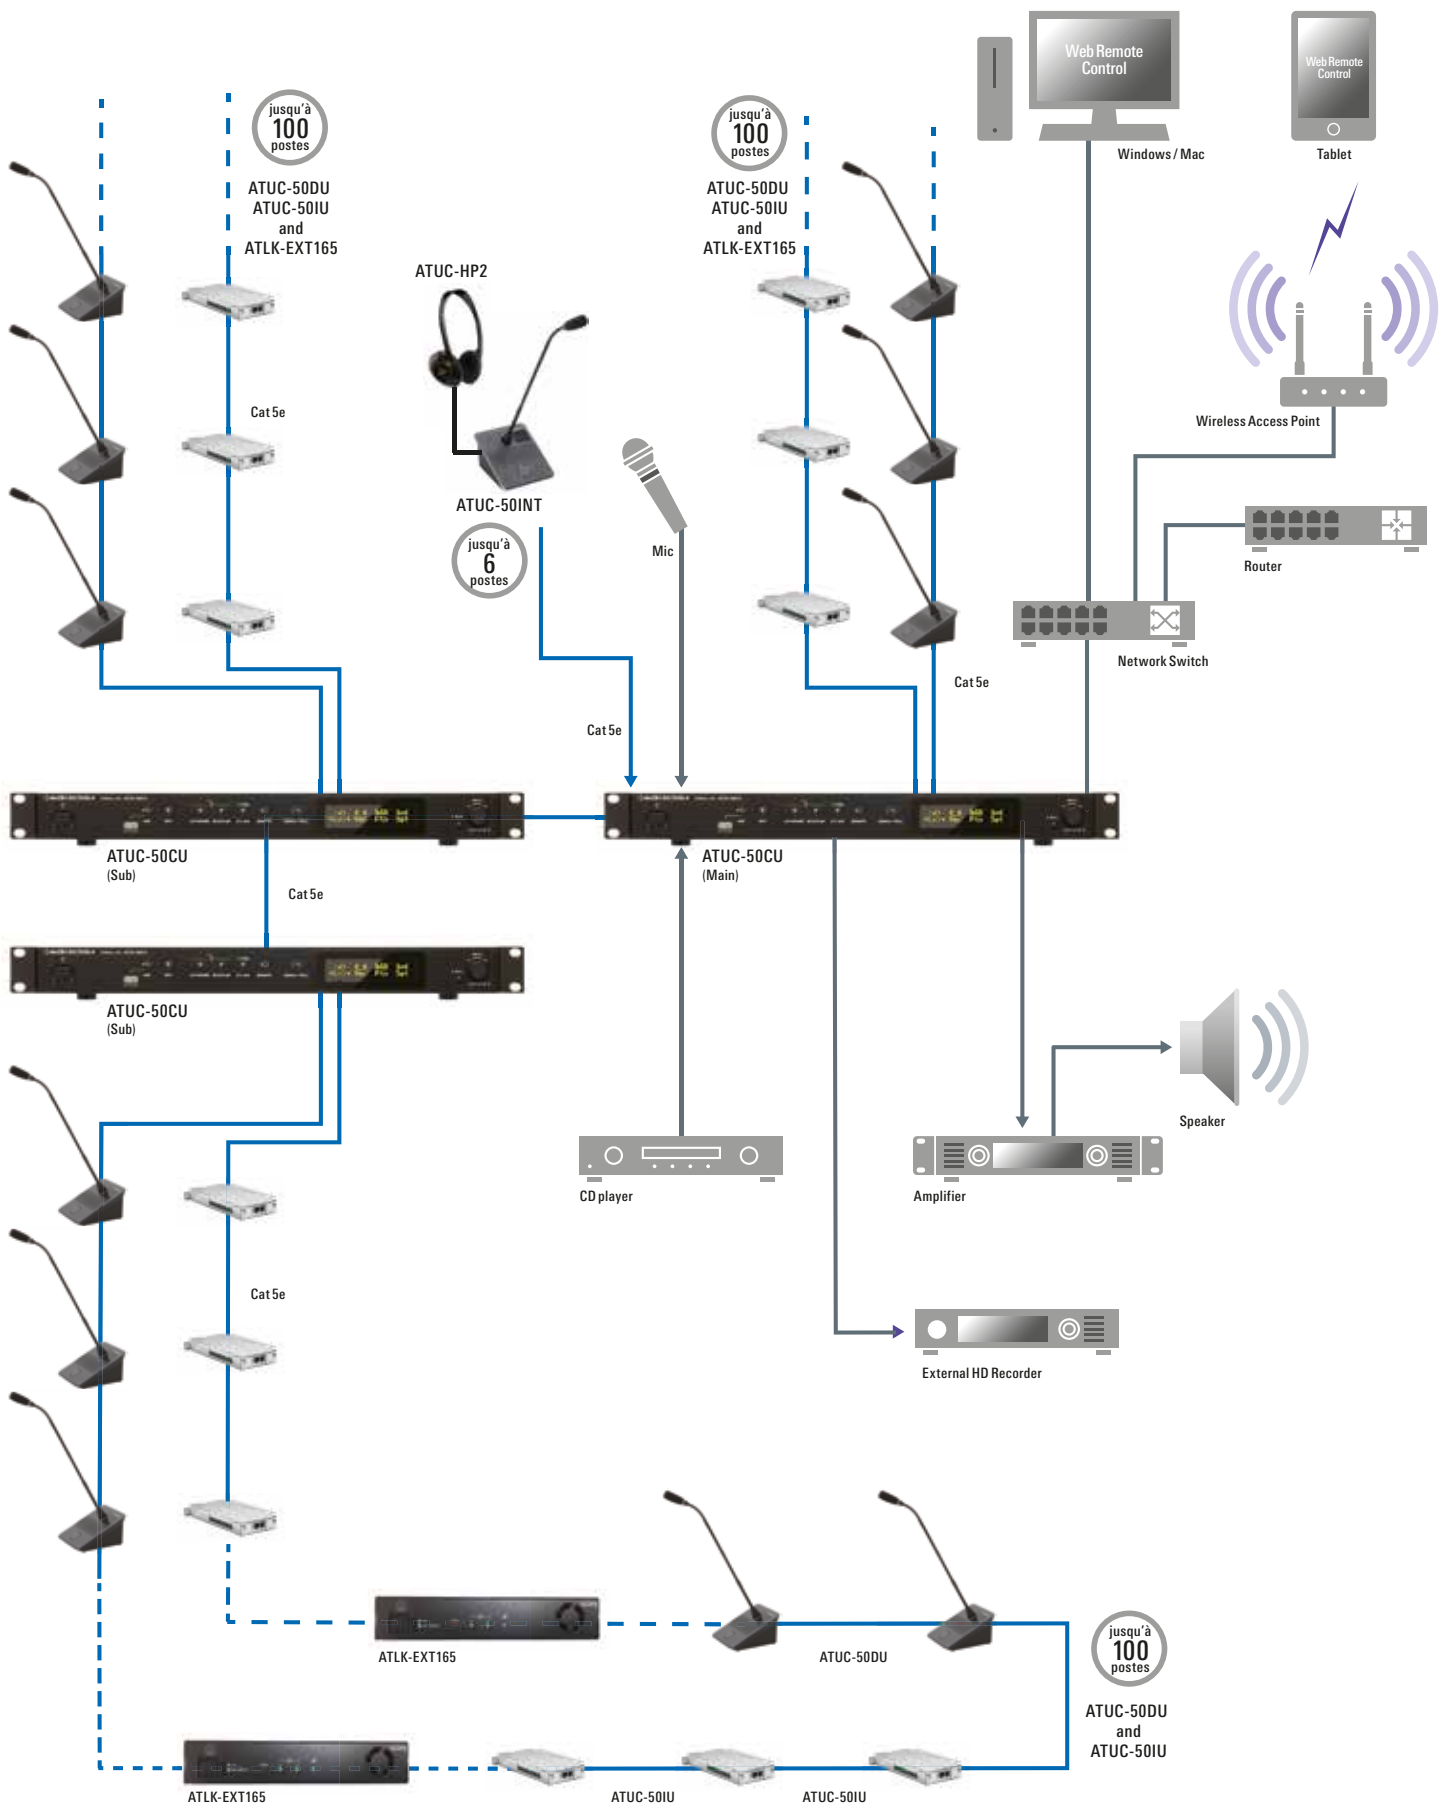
jusqu'à
100
postes
ATUC-50DU
ATUC-50IU
and
ATLK-EXT165

ATUC-HP2

jusqu'à
100
postes
ATUC-50DU
ATUC-50IU
and
ATLK-EXT165

Web Remote Control
Windows / Mac

Web Remote Control
Tablet

Cat 5e

Wireless Access Point

ATUC-50INT
jusqu'à
6
postes

Mic

Router

Network Switch

Cat 5e

Cat 5e

ATUC-50CU
(Sub)

Cat 5e

ATUC-50CU
(Main)

ATUC-50CU
(Sub)

Speaker

CD player

Amplifier

Cat 5e

External HD Recorder

ATLK-EXT165

ATUC-50DU

jusqu'à
100
postes
ATUC-50DU
and
ATUC-50IU

ATLK-EXT165

ATUC-50IU

ATUC-50IU